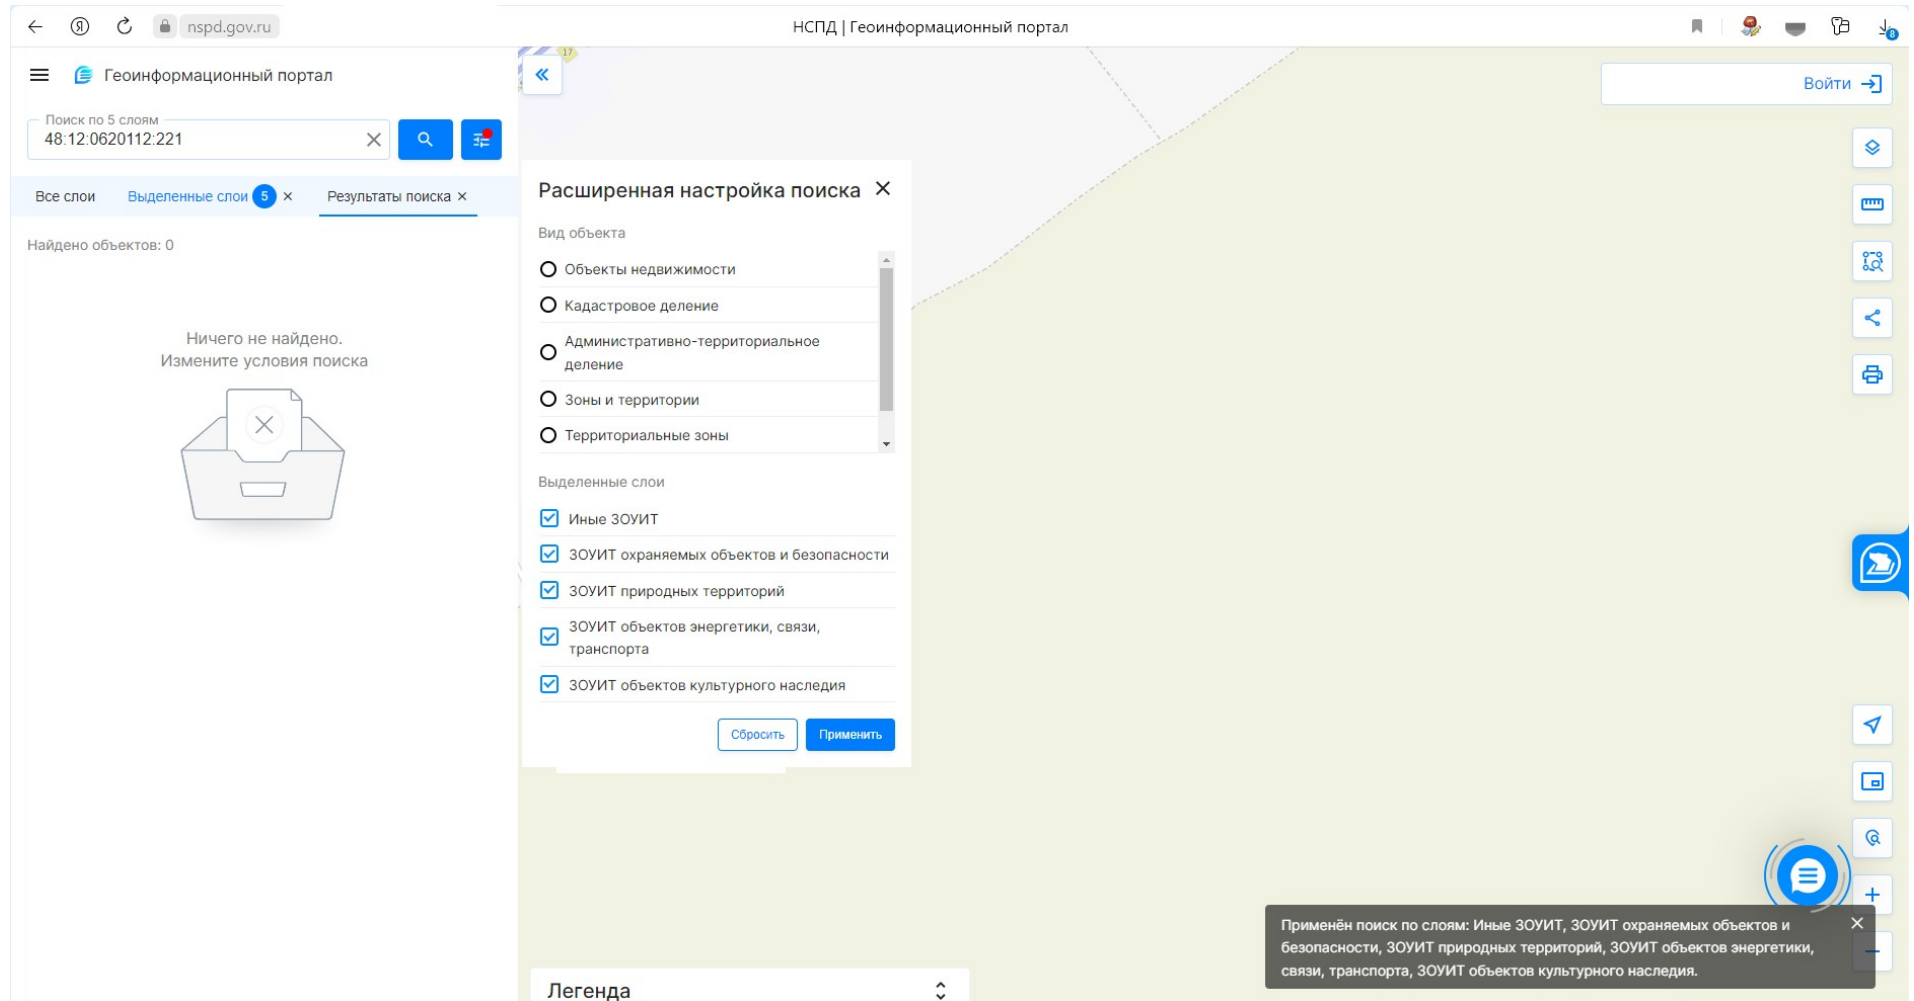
nspd.gov.ru

НСПД | Геоинформационный портал

Геоинформационный портал

Поиск по 5 слоям
48:12:0620112:221

Все слои
Выделенные слои 5
Результаты поиска

Найдено объектов: 0

Ничего не найдено.
Измените условия поиска

17

Войти

Расширенная настройка поиска

Вид объекта

Объекты недвижимости
Кадастровое деление
Административно-территориальное деление
Зоны и территории
Территориальные зоны

Выделенные слои

Иные ЗОУИТ
ЗОУИТ охраняемых объектов и безопасности
ЗОУИТ природных территорий
ЗОУИТ объектов энергетики, связи, транспорта
ЗОУИТ объектов культурного наследия

Сбросить
Применить

Применён поиск по слоям: Иные ЗОУИТ, ЗОУИТ охраняемых объектов и безопасности, ЗОУИТ природных территорий, ЗОУИТ объектов энергетики, связи, транспорта, ЗОУИТ объектов культурного наследия.

Легенда